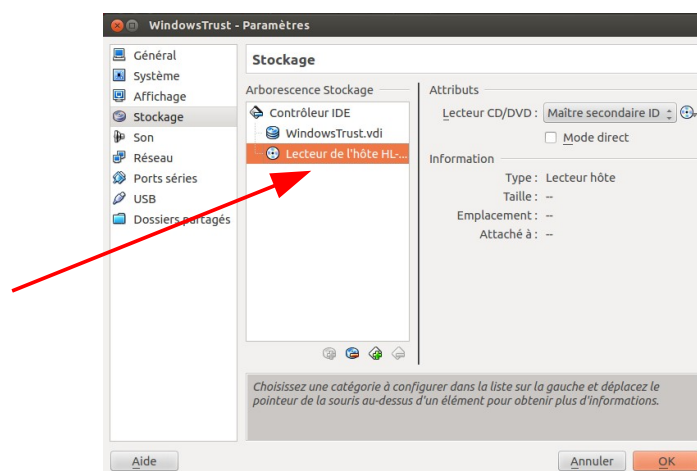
WindowsTrust - Paramètres

Général
Système
Affichage
Stockage
Son
Réseau
Ports séries
USB
Dossiers partagés

Stockage

Arborescence Stockage

Contrôleur IDE
WindowsTrust.vdi
Lecteur de l'hôte HL-...

Attributs

Lecteur CD/DVD : Maître secondaire ID

Mode direct

Information

Type : Lecteur hôte
Taille : --
Emplacement : --
Attaché à : --

Choisissez une catégorie à configurer dans la liste sur la gauche et déplacez le pointeur de la souris au-dessus d'un élément pour obtenir plus d'informations.

Aide

Annuler

OK